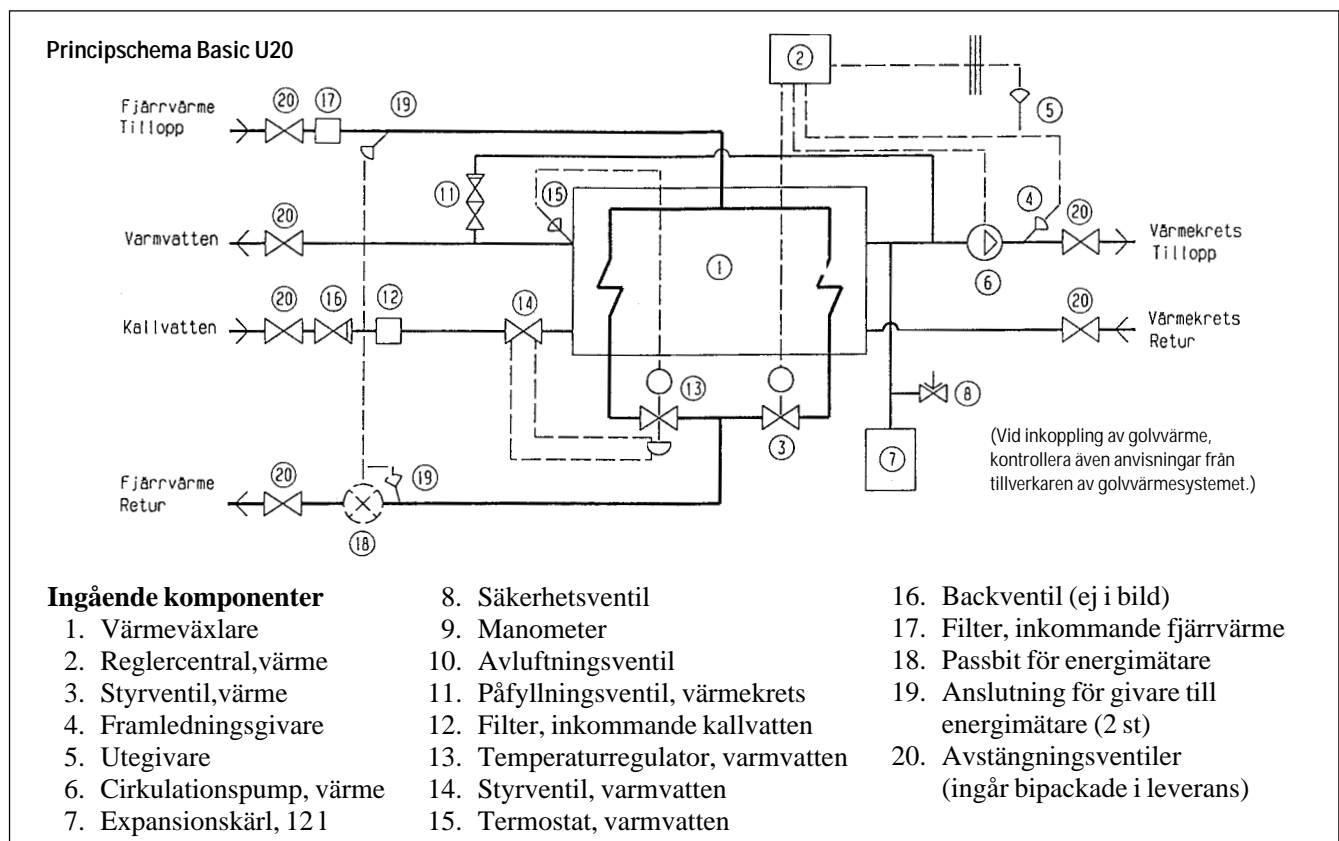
Principschema Basic U20

Fjärrvärme Tillopp
(20) (17) (19)
(2)
(5)
(11)
(15)
(4) (20)
Värmekrets Tillopp
Varmvatten (20)
(1)
(6)
Kallvatten (20) (16) (12) (14)
(20)
Värmekrets Retur
(13)
(8)
(3)
(7)
(Vid inkoppling av golvvärme, kontrollera även anvisningar från tillverkaren av golvvärmesystemet.)
Fjärrvärme Retur (20) (19)
(18)

Ingående komponenter
1. Värmeväxlare
2. Reglercentral,värme
3. Styrventil,värme
4. Framledningsgivare
5. Utegivare
6. Cirkulationspump, värme
7. Expansionskärl, 12 l

8. Säkerhetsventil
9. Manometer
10. Avluftningsventil
11. Påfyllningsventil, värmekrets
12. Filter, inkommande kallvatten
13. Temperaturregulator, varmvatten
14. Styrventil, varmvatten
15. Termostat, varmvatten

16. Backventil (ej i bild)
17. Filter, inkommande fjärrvärme
18. Passbit för energimätare
19. Anslutning för givare till energimätare (2 st)
20. Avstängningsventiler (ingår bipackade i leverans)